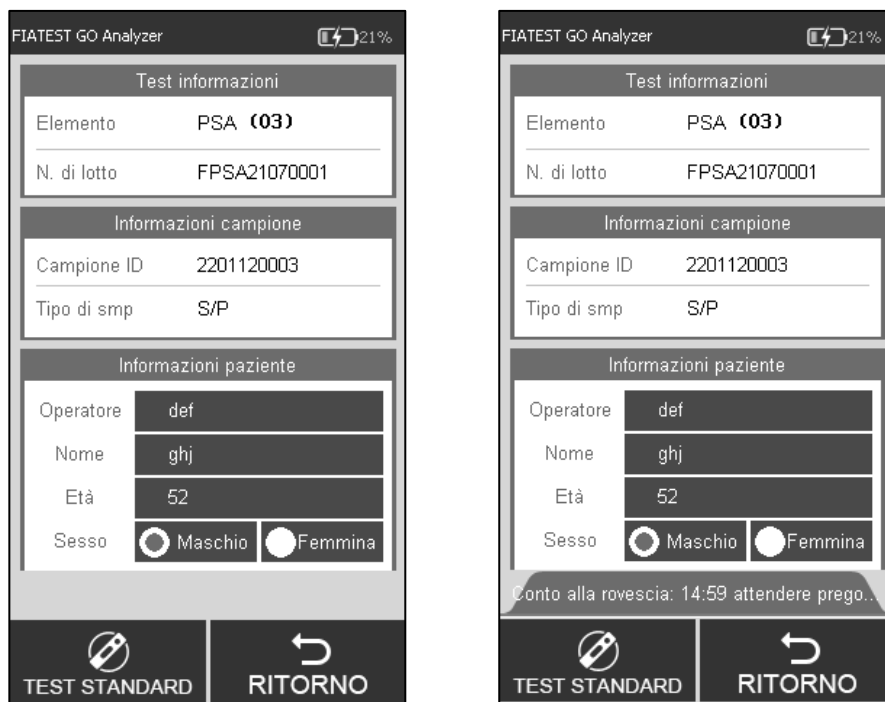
FIATEST GO Analyzer 21%

Test informazioni

Elemento PSA (03)

N. di lotto FPSA21070001

Informazioni campione

Campione ID 2201120003

Tipo di smp S/P

Informazioni paziente

Operatore def

Nome ghj

Età 52

Sesso Maschio Femmina

TEST STANDARD

RITORNO

FIATEST GO Analyzer 21%

Test informazioni

Elemento PSA (03)

N. di lotto FPSA21070001

Informazioni campione

Campione ID 2201120003

Tipo di smp S/P

Informazioni paziente

Operatore def

Nome ghj

Età 52

Sesso Maschio Femmina

Conto alla rovescia: 14:59 attendere prego...

TEST STANDARD

RITORNO